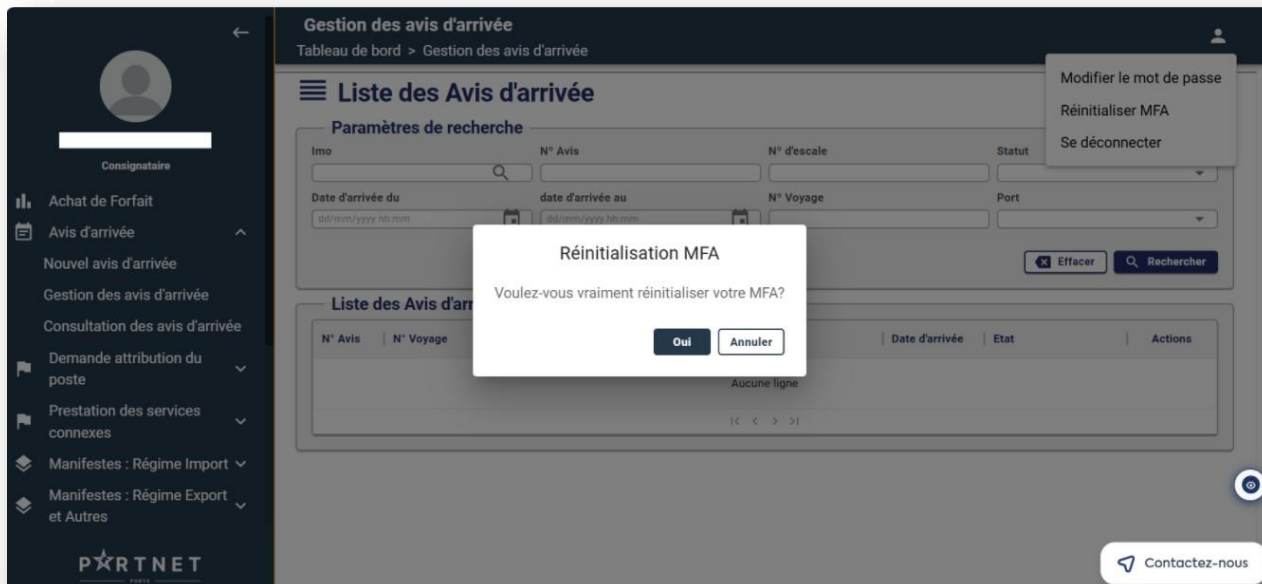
Consignataire

Achat de Forfait
Avis d'arrivée
Nouvel avis d'arrivée
Gestion des avis d'arrivée
Consultation des avis d'arrivée
Demande attribution du poste
Prestation des services connexes
Manifestes : Régime Import
Manifestes : Régime Export et Autres

PARTNET
PORTS

Gestion des avis d'arrivée
Tableau de bord > Gestion des avis d'arrivée

Modifier le mot de passe
Réinitialiser MFA
Se déconnecter

Liste des Avis d'arrivée

Paramètres de recherche

Imo
N° Avis
N° d'escale
Statut
Date d'arrivée du
dd/mm/yyyy hh:mm
date d'arrivée au
dd/mm/yyyy hh:mm
N° Voyage
Port

Effacer
Rechercher

Liste des Avis d'arr

| N° Avis | N° Voyage | Date d'arrivée | Etat | Actions |
|---|---|---|---|---|

Aucune ligne

Réinitialisation MFA

Voulez-vous vraiment réinitialiser votre MFA?

Oui
Annuler

Contactez-nous